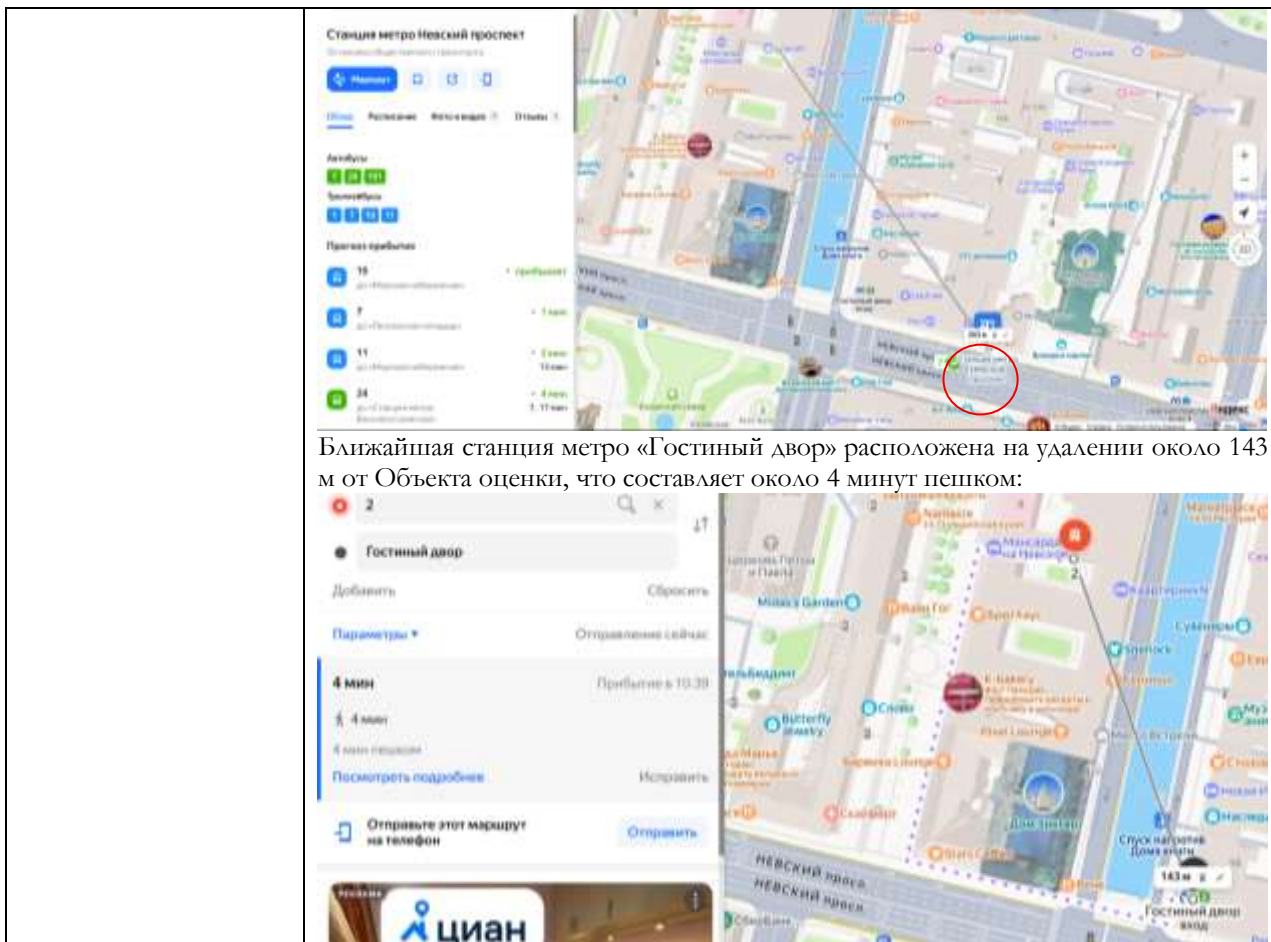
Станция метро Невский проспект

Маршрут

Обзор Расписание Фото и видео Отзывы

Автобусы

Троллейбусы

Прогноз прибытия

15 прибывает

7 1 мин

11 3 мин

24 4 мин

Невский просп.

Яндекс

Ближайшая станция метро «Гостиный двор» расположена на удалении около 143 м от Объекта оценки, что составляет около 4 минут пешком:

2

Гостиный двор

Добавить Сбросить

Параметры ▾ Отправление сейчас

4 мин Прибытие в 10:39

4 мин

4 мин пешком

Посмотреть подробнее Исправить

Отправьте этот маршрут на телефон Отправить

циан

Midas's Garden

Butterfly

Спуск на гостин Дома книги

Дом Зингер

Невский просп.

Невский просп.

143 м

Гостиный двор вход